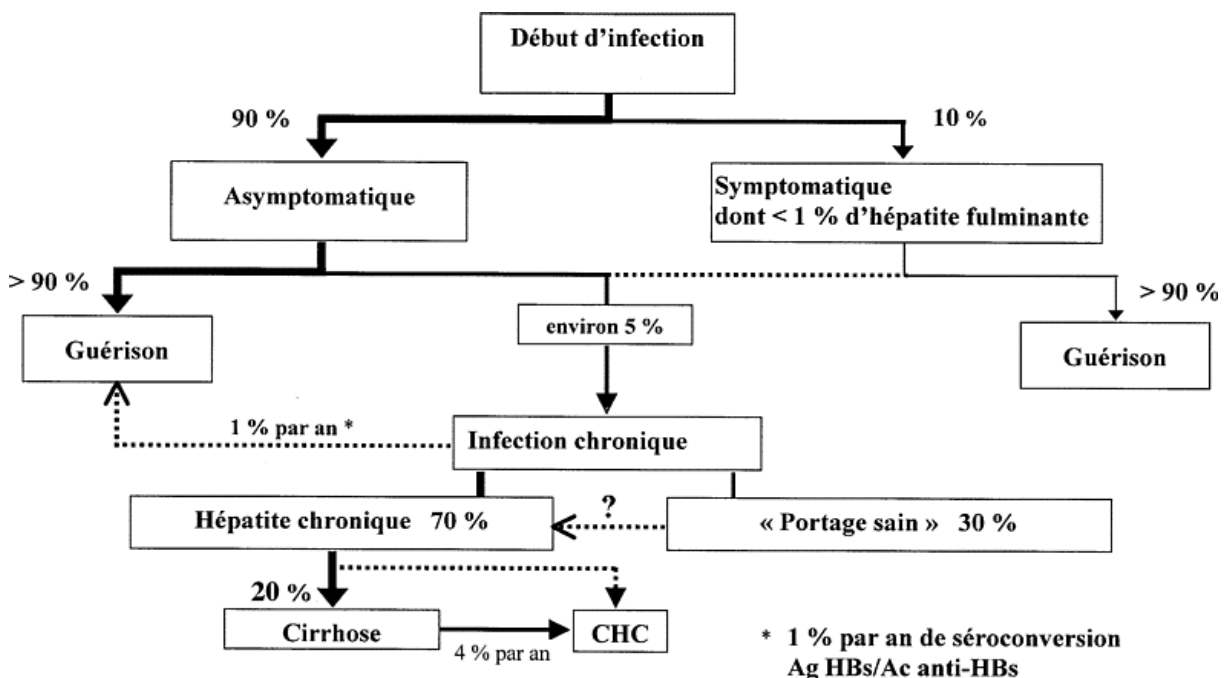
Début d'infection

90 %

10 %

Asymptomatique

Symptomatique dont < 1 % d'hépatite fulminante

> 90 %

> 90 %

environ 5 %

Guérison

Guérison

1 % par an *

Infection chronique

?

Hépatite chronique 70 %

« Portage sain » 30 %

20 %

Cirrhose

4 % par an

CHC

* 1 % par an de séroconversion Ag HBs/Ac anti-HBs